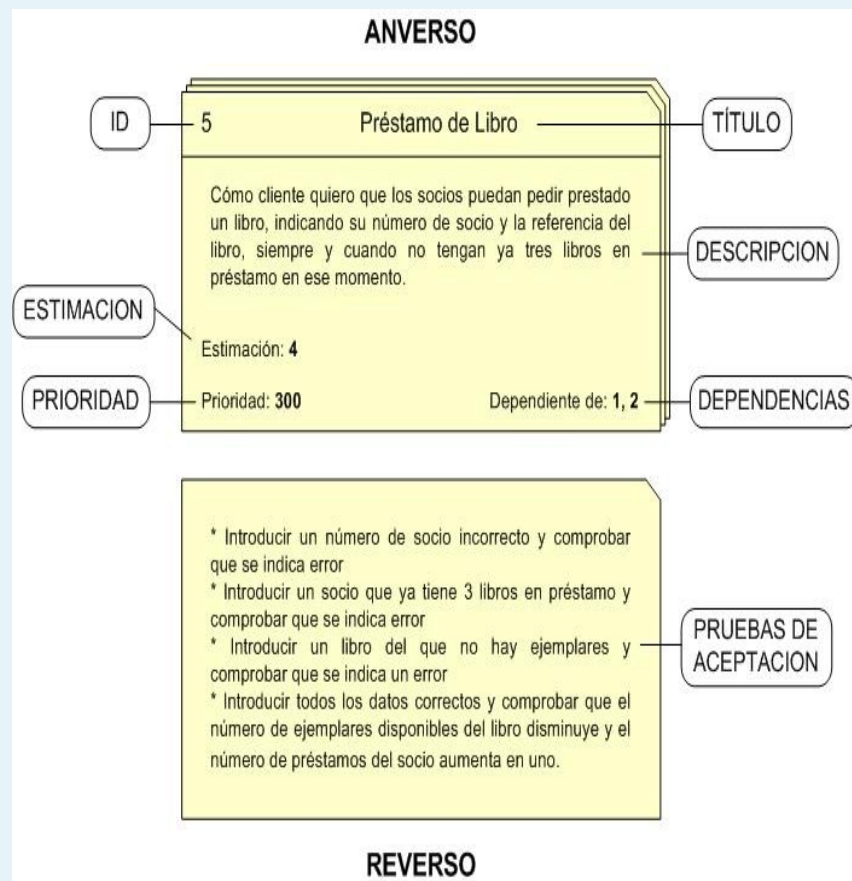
ANVERSO

ID

5

Préstamo de Libro

TÍTULO

Cómo cliente quiero que los socios puedan pedir prestado un libro, indicando su número de socio y la referencia del libro, siempre y cuando no tengan ya tres libros en préstamo en ese momento.

DESCRIPCION

ESTIMACION

Estimación: **4**

PRIORIDAD

Prioridad: **300**

Dependiente de: **1, 2**

DEPENDENCIAS

* Introducir un número de socio incorrecto y comprobar que se indica error
* Introducir un socio que ya tiene 3 libros en préstamo y comprobar que se indica error
* Introducir un libro del que no hay ejemplares y comprobar que se indica un error
* Introducir todos los datos correctos y comprobar que el número de ejemplares disponibles del libro disminuye y el número de préstamos del socio aumenta en uno.

PRUEBAS DE ACEPTACION

REVERSO